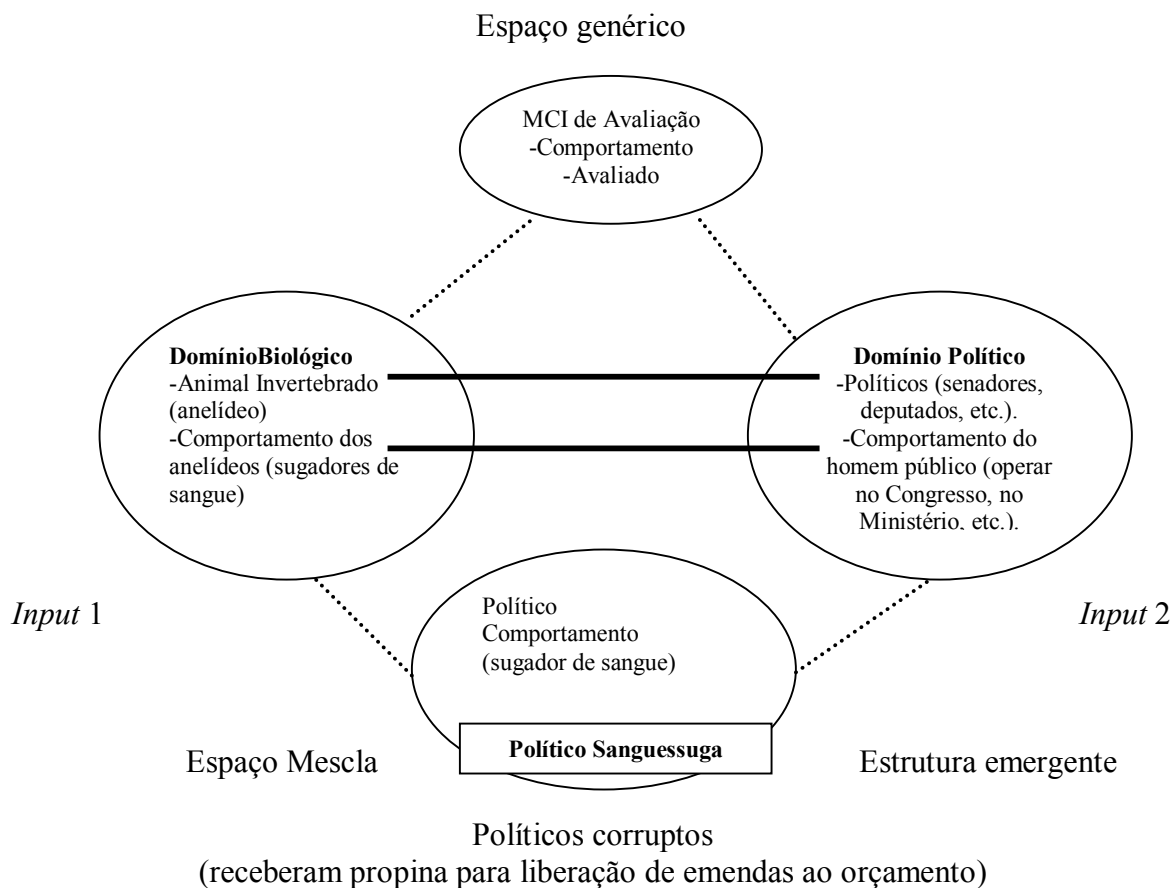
Espaço genérico

MCI de Avaliação
-Comportamento
-Avaliado

**DomínioBiológico**
-Animal Invertebrado (anelídeo)
-Comportamento dos anelídeos (sugadores de sangue)

**Domínio Político**
-Políticos (senadores, deputados, etc.).
-Comportamento do homem público (operar no Congresso, no Ministério, etc.).

*Input* 1

Político
Comportamento
(sugador de sangue)

*Input* 2

Espaço Mescla

**Político Sanguessuga**

Estrutura emergente

Políticos corruptos
(receberam propina para liberação de emendas ao orçamento)